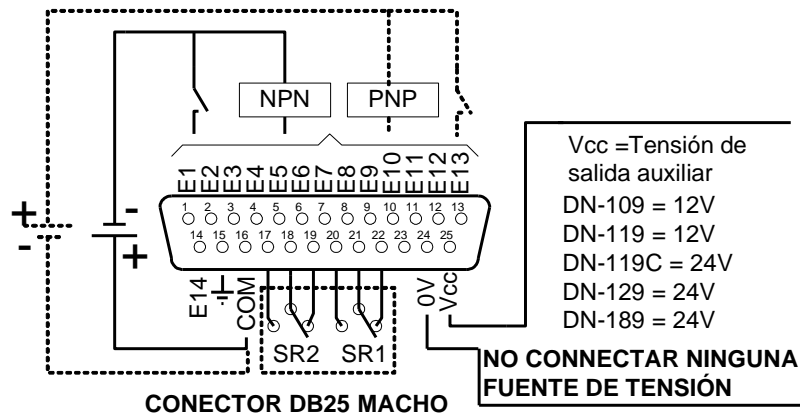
NPN
PNP

E1 E2 E3 E4 E5 E6 E7 E8 E9 E10 E11 E12 E13

1 2 3 4 5 6 7 8 9 10 11 12 13
14 15 16 17 18 19 20 21 22 23 24 25

+
-
-
+

E14
COM
SR2
SR1
0V
Vcc

Vcc =Tensión de salida auxiliar
DN-109 = 12V
DN-119 = 12V
DN-119C = 24V
DN-129 = 24V
DN-189 = 24V

NO CONNECTAR NINGUNA FUENTE DE TENSIÓN

CONECTOR DB25 MACHO